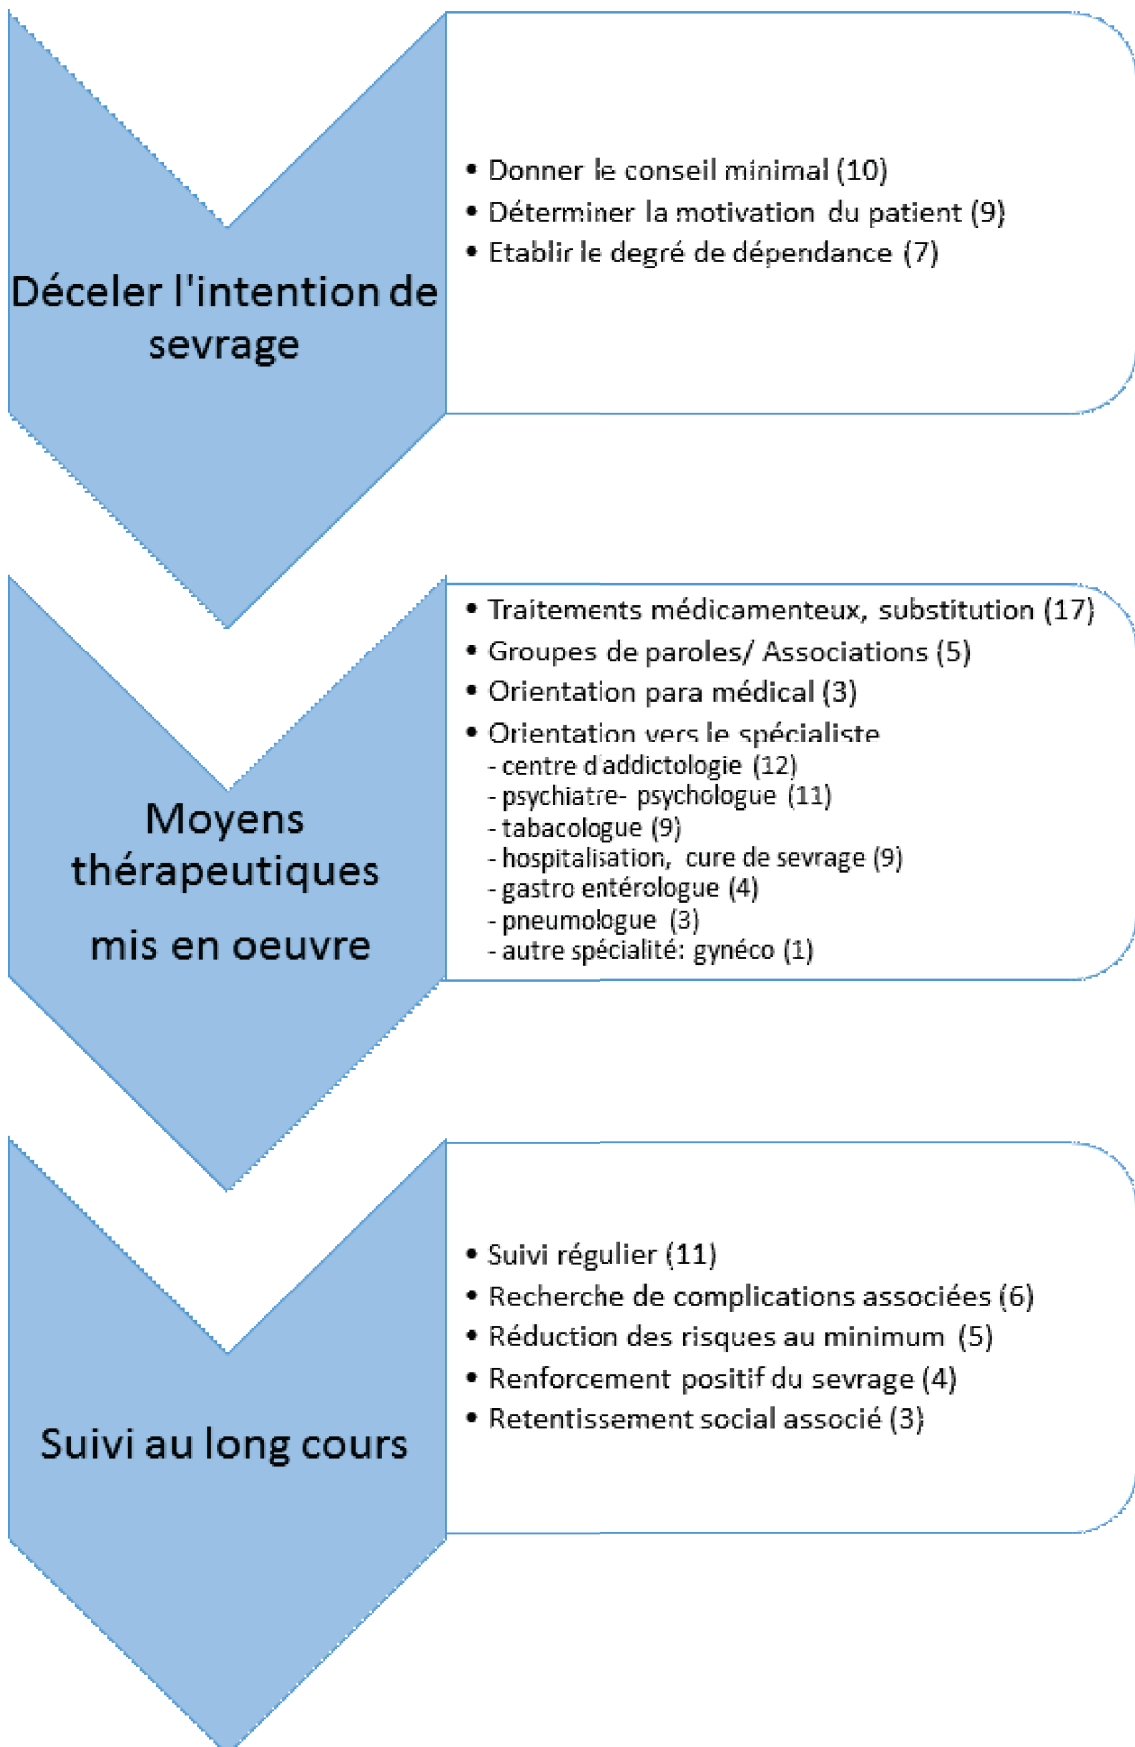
Déceler l'intention de sevrage

- Donner le conseil minimal (10)
- Déterminer la motivation du patient (9)
- Etablir le degré de dépendance (7)

Moyens thérapeutiques mis en oeuvre

- Traitements médicamenteux, substitution (17)
- Groupes de paroles/ Associations (5)
- Orientation para médical (3)
- Orientation vers le spécialiste
- centre d addictologie (12)
- psychiatre- psychologue (11)
- tabacologue (9)
- hospitalisation, cure de sevrage (9)
- gastro entérologue (4)
- pneumologue (3)
- autre spécialité: gynéco (1)

Suivi au long cours

- Suivi régulier (11)
- Recherche de complications associées (6)
- Réduction des risques au minimum (5)
- Renforcement positif du sevrage (4)
- Retentissement social associé (3)